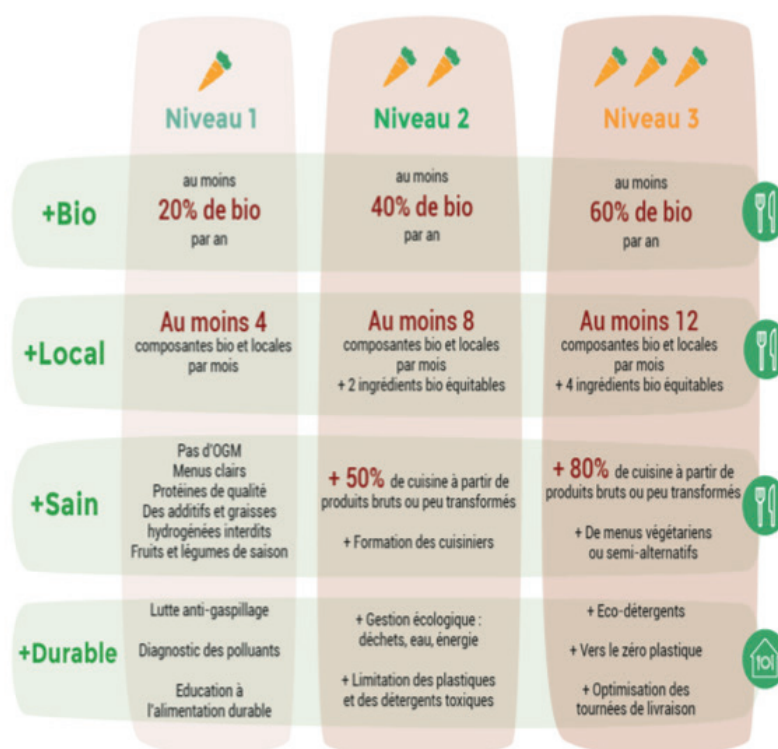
| | Niveau 1 | Niveau 2 | Niveau 3 |
|---|---|---|---|
| +Bio | au moins 20% de bio par an | au moins 40% de bio par an | au moins 60% de bio par an |
| +Local | Au moins 4 composantes bio et locales par mois | Au moins 8 composantes bio et locales par mois + 2 ingrédients bio équitables | Au moins 12 composantes bio et locales par mois + 4 ingrédients bio équitables |
| +Sain | Pas d'OGM Menus clairs Protéines de qualité Des additifs et graisses hydrogénées interdits Fruits et légumes de saison | + 50% de cuisine à partir de produits bruts ou peu transformés + Formation des cuisiniers | + 80% de cuisine à partir de produits bruts ou peu transformés + De menus végétariens ou semi-alternatifs |
| +Durable | Lutte anti-gaspillage Diagnostic des polluants Education à l'alimentation durable | + Gestion écologique : déchets, eau, énergie + Limitation des plastiques et des détergents toxiques | + Eco-détergents + Vers le zéro plastique + Optimisation des tournées de livraison |